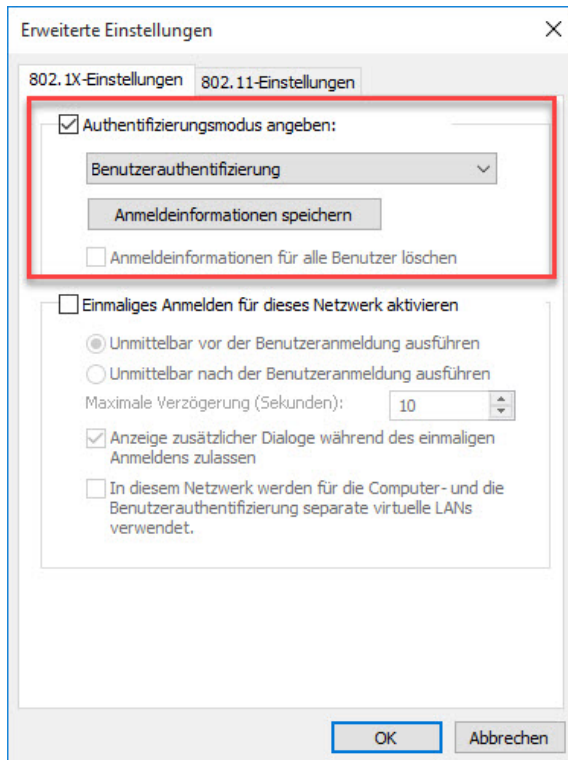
Erweiterte Einstellungen

802.1X-Einstellungen

802.11-Einstellungen

Authentifizierungsmodus angeben:

Benutzerauthentifizierung

Anmeldeinformationen speichern

Anmeldeinformationen für alle Benutzer löschen

Einmaliges Anmelden für dieses Netzwerk aktivieren

Unmittelbar vor der Benutzeranmeldung ausführen

Unmittelbar nach der Benutzeranmeldung ausführen

Maximale Verzögerung (Sekunden):

10

Anzeige zusätzlicher Dialoge während des einmaligen Anmeldens zulassen

In diesem Netzwerk werden für die Computer- und die Benutzerauthentifizierung separate virtuelle LANs verwendet.

OK

Abbrechen